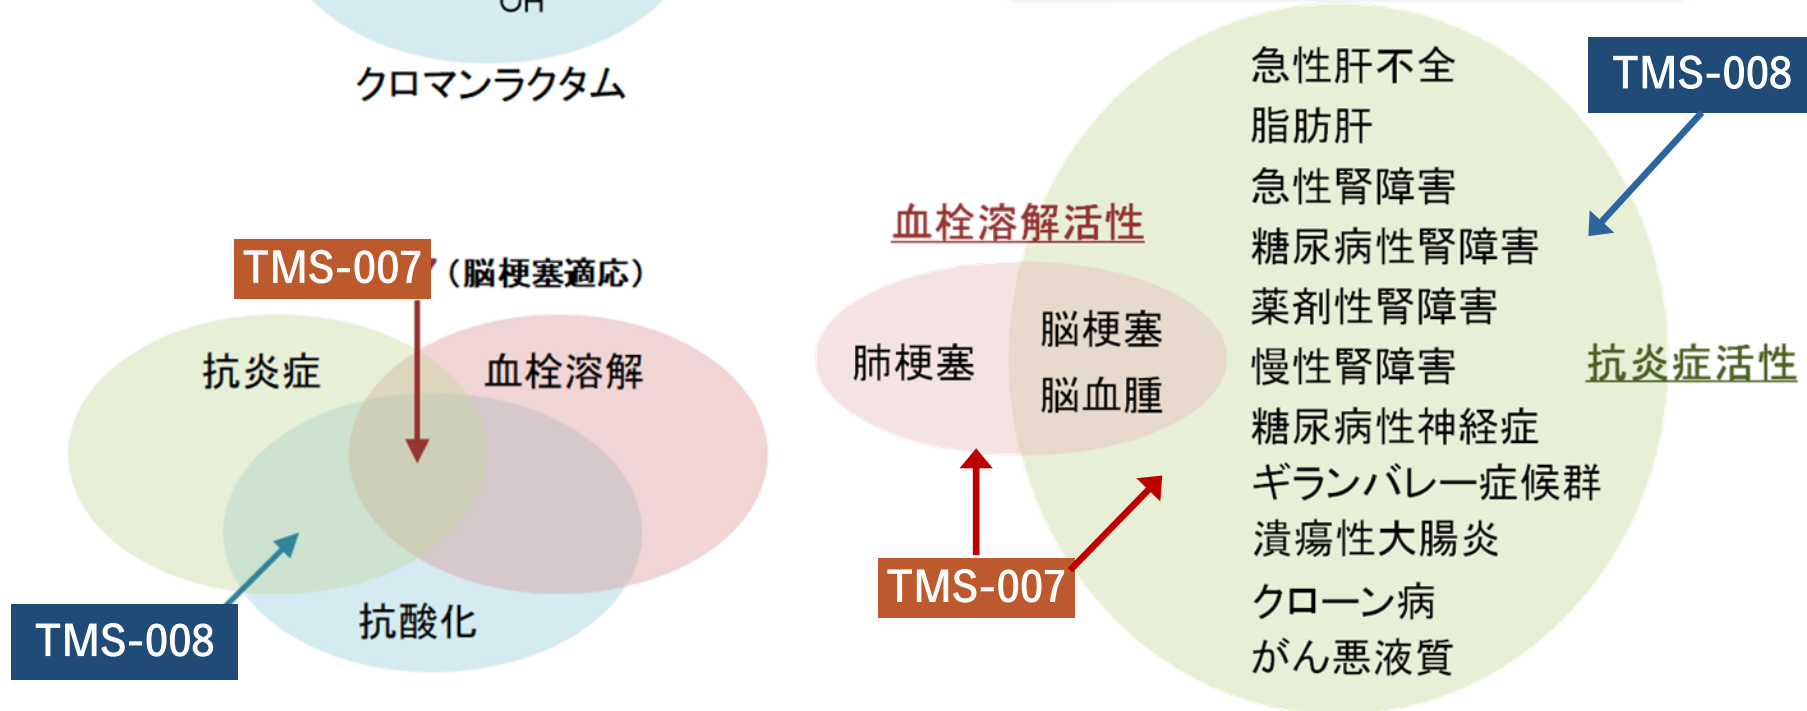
OH

クロマンラクタム

TMS-007（脳梗塞適応）

抗炎症

血栓溶解

抗酸化

TMS-008

血栓溶解活性

肺梗塞

脳梗塞

脳血腫

TMS-007

急性肝不全
脂肪肝
急性腎障害
糖尿病性腎障害
薬剤性腎障害
慢性腎障害
糖尿病性神経症
ギランバレー症候群
潰瘍性大腸炎
クローン病
がん悪液質

TMS-008

抗炎症活性